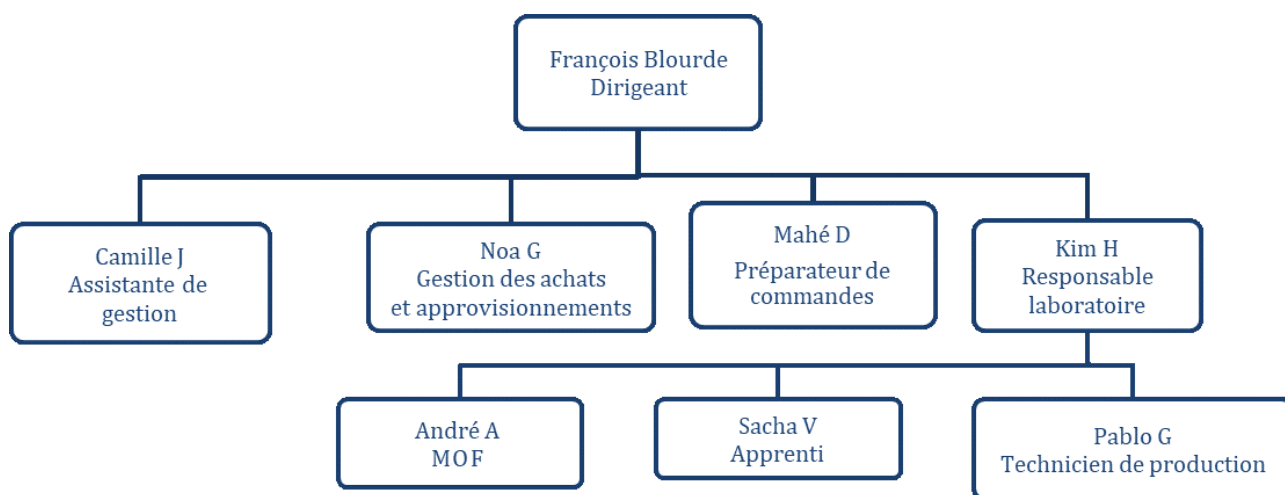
François Blourde
Dirigeant

Camille J
Assistante de gestion

Noa G
Gestion des achats et approvisionnements

Mahé D
Préparateur de commandes

Kim H
Responsable laboratoire

André A
MOF

Sacha V
Apprenti

Pablo G
Technicien de production